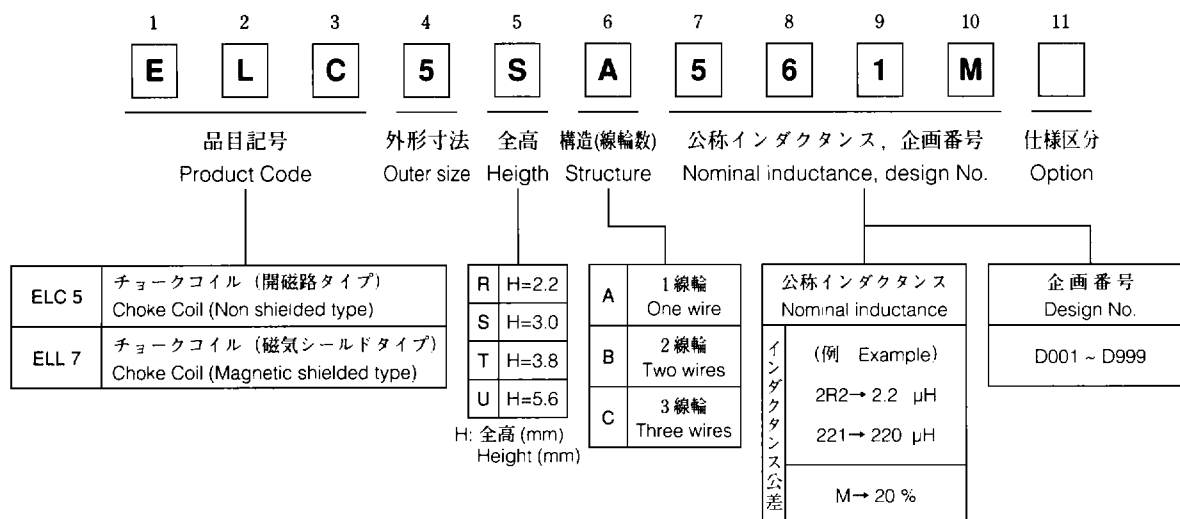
1 2 3 4 5 6 7 8 9 10 11

E L C 5 S A 5 6 1 M

品目記号
Product Code

外形寸法
Outer size

全高
Heigth

構造(線輪数)
Structure

公称インダクタンス，企画番号
Nominal inductance, design No.

仕様区分
Option

| ELC 5 | チョークコイル（開磁路タイプ） Choke Coil (Non shielded type) |
|---|---|
| ELL 7 | チョークコイル（磁気シールドタイプ） Choke Coil (Magnetic shielded type) |

| R | H=2.2 |
|---|---|
| S | H=3.0 |
| T | H=3.8 |
| U | H=5.6 |

H: 全高 (mm)
Height (mm)

| A | 1線輪 One wire |
|---|---|
| B | 2線輪 Two wires |
| C | 3線輪 Three wires |

公称インダクタンス
Nominal inductance

インダクタンス公差

(例 Example)
2R2→ 2.2 μH
221→ 220 μH

M→ 20 %

企画番号
Design No.

D001 ~ D999